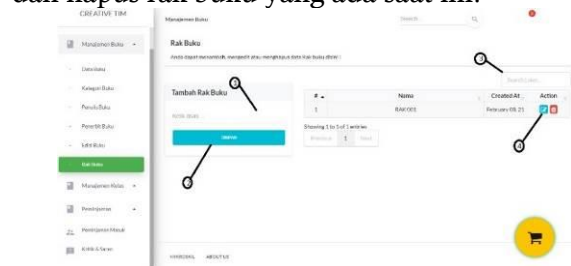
dan hapus rak buku yang ada saat ini.

CREATIVE TIM

Manajemen Buku

Data Buku

Kategori Buku

Penulis Buku

Penerbit Buku

Edit Buku

Rak Buku

Manajemen Kelas

Peminjaman

Peminjaman Masuk

Kritik & Saran

Manajemen Buku

Search

Rak Buku

Anda dapat menambah, mengedit atau menghapus data Rak buku disini

Tambah Rak Buku

Nama Rak

SIMPAN

Search Label

| # | Nama | Created At | Action |
|---|---|---|---|
| 1 | RAK 001 | February 08, 21 | |

Showing 1 to 1 of 1 entries

Previous 1 Next

1

2

3

4

HOMEPAGE ABOUT US